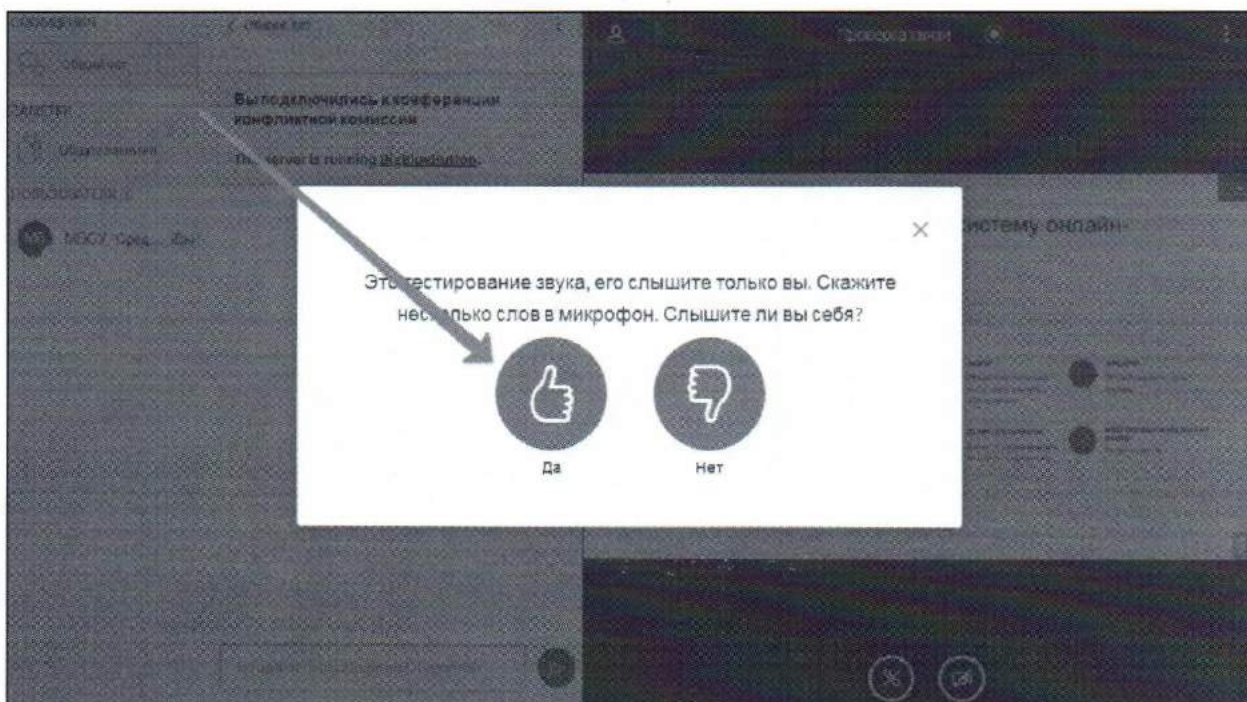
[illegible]

< Общий чат

Общий чат

Вы подключились к конференции конфликтной комиссии

This server is running BigBlueButton.

ЗАМЕТКИ

Общие заметки

ПОЛЬЗОВАТЕЛИ

МБОУ "Сред... (Вы)

Запись сессии

×

Это тестирование звука, его слышите только вы. Скажите несколько слов в микрофон. Слышите ли вы себя?

Да

Нет

систему онлайн-